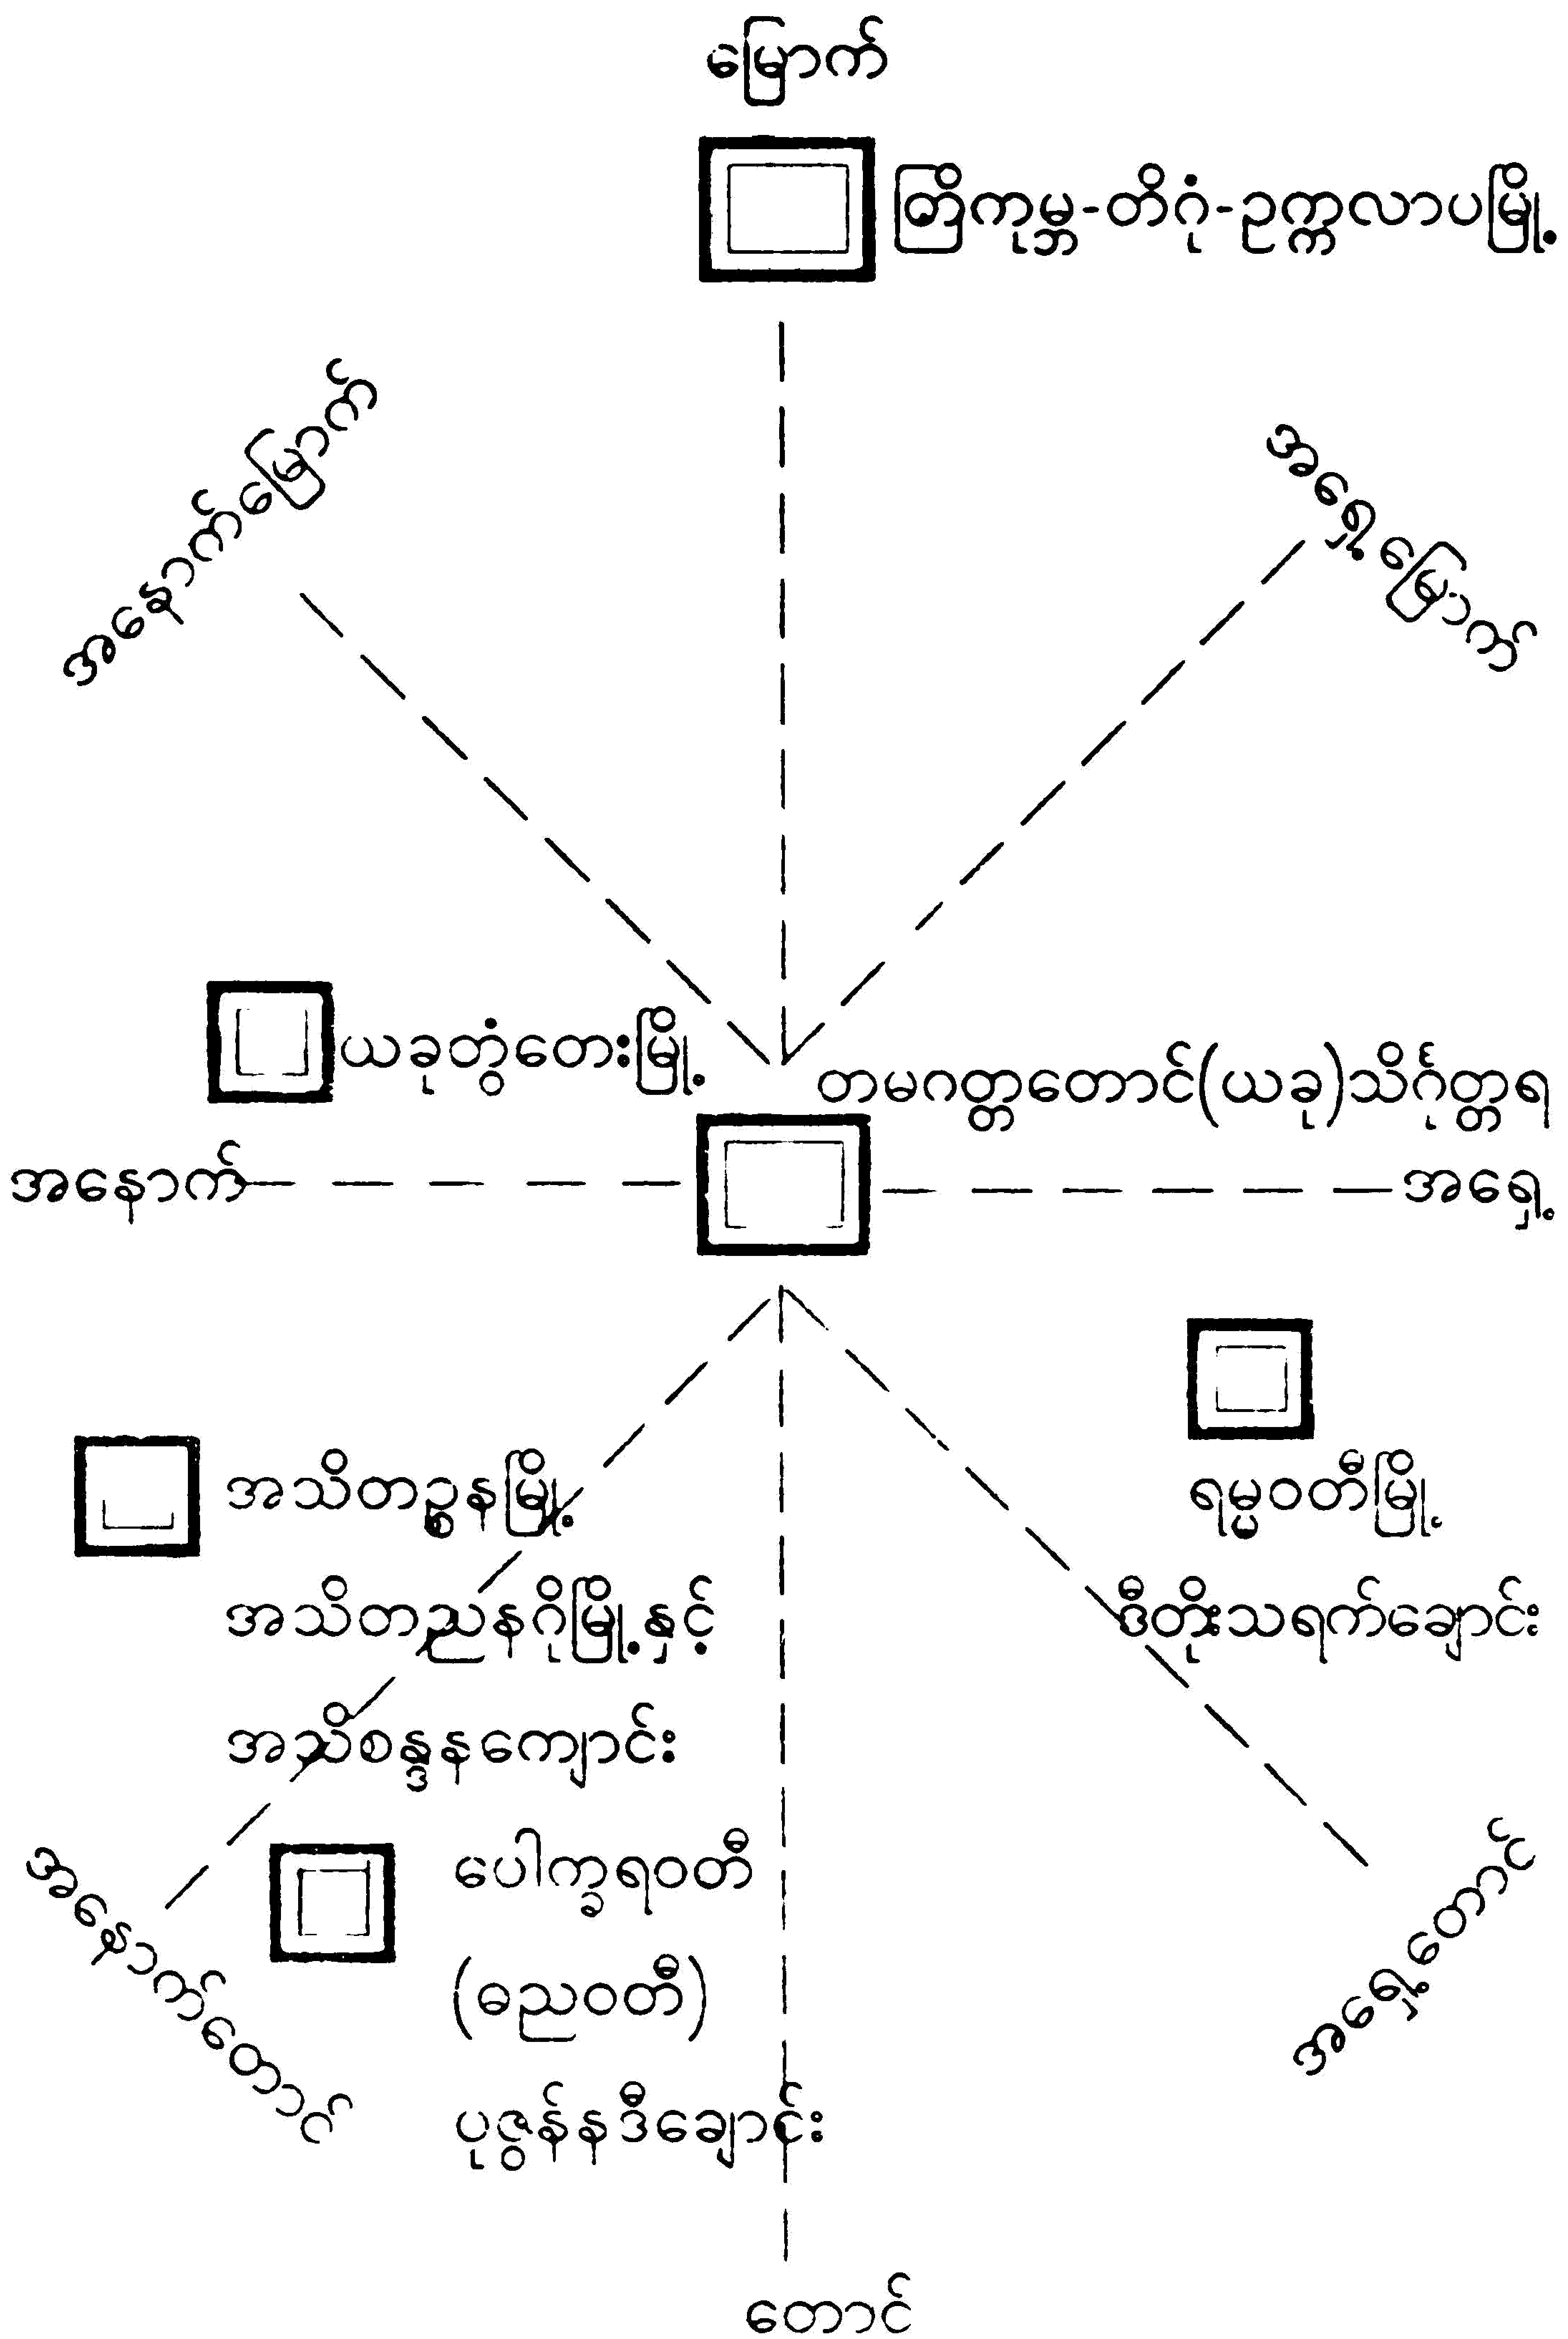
မြောက်

ဩကုမ္ဘာ-တိဂုံ-ဥက္ကလာပမြို့

အနောက်မြောက်

အရှေ့မြောက်

ယခုတွံတေးမြို့

တမဂတ္တတောင်(ယခု)သိင်္ဂုတ္တရ

အနောက်

အရှေ့

ရမ္မဝတီမြို့

ဗိတိုးသရက်ချောင်း

အသိတဥ္စနမြို့

အသိတညနဂိုမြို့နှင့်

အသိစန္ဒနကျောင်း

အနောက်တောင်

ပေါက္ခရဝတီ

(ဩဝတီ)

ပုဇွန်နဒီချောင်း

အရှေ့တောင်

တောင်